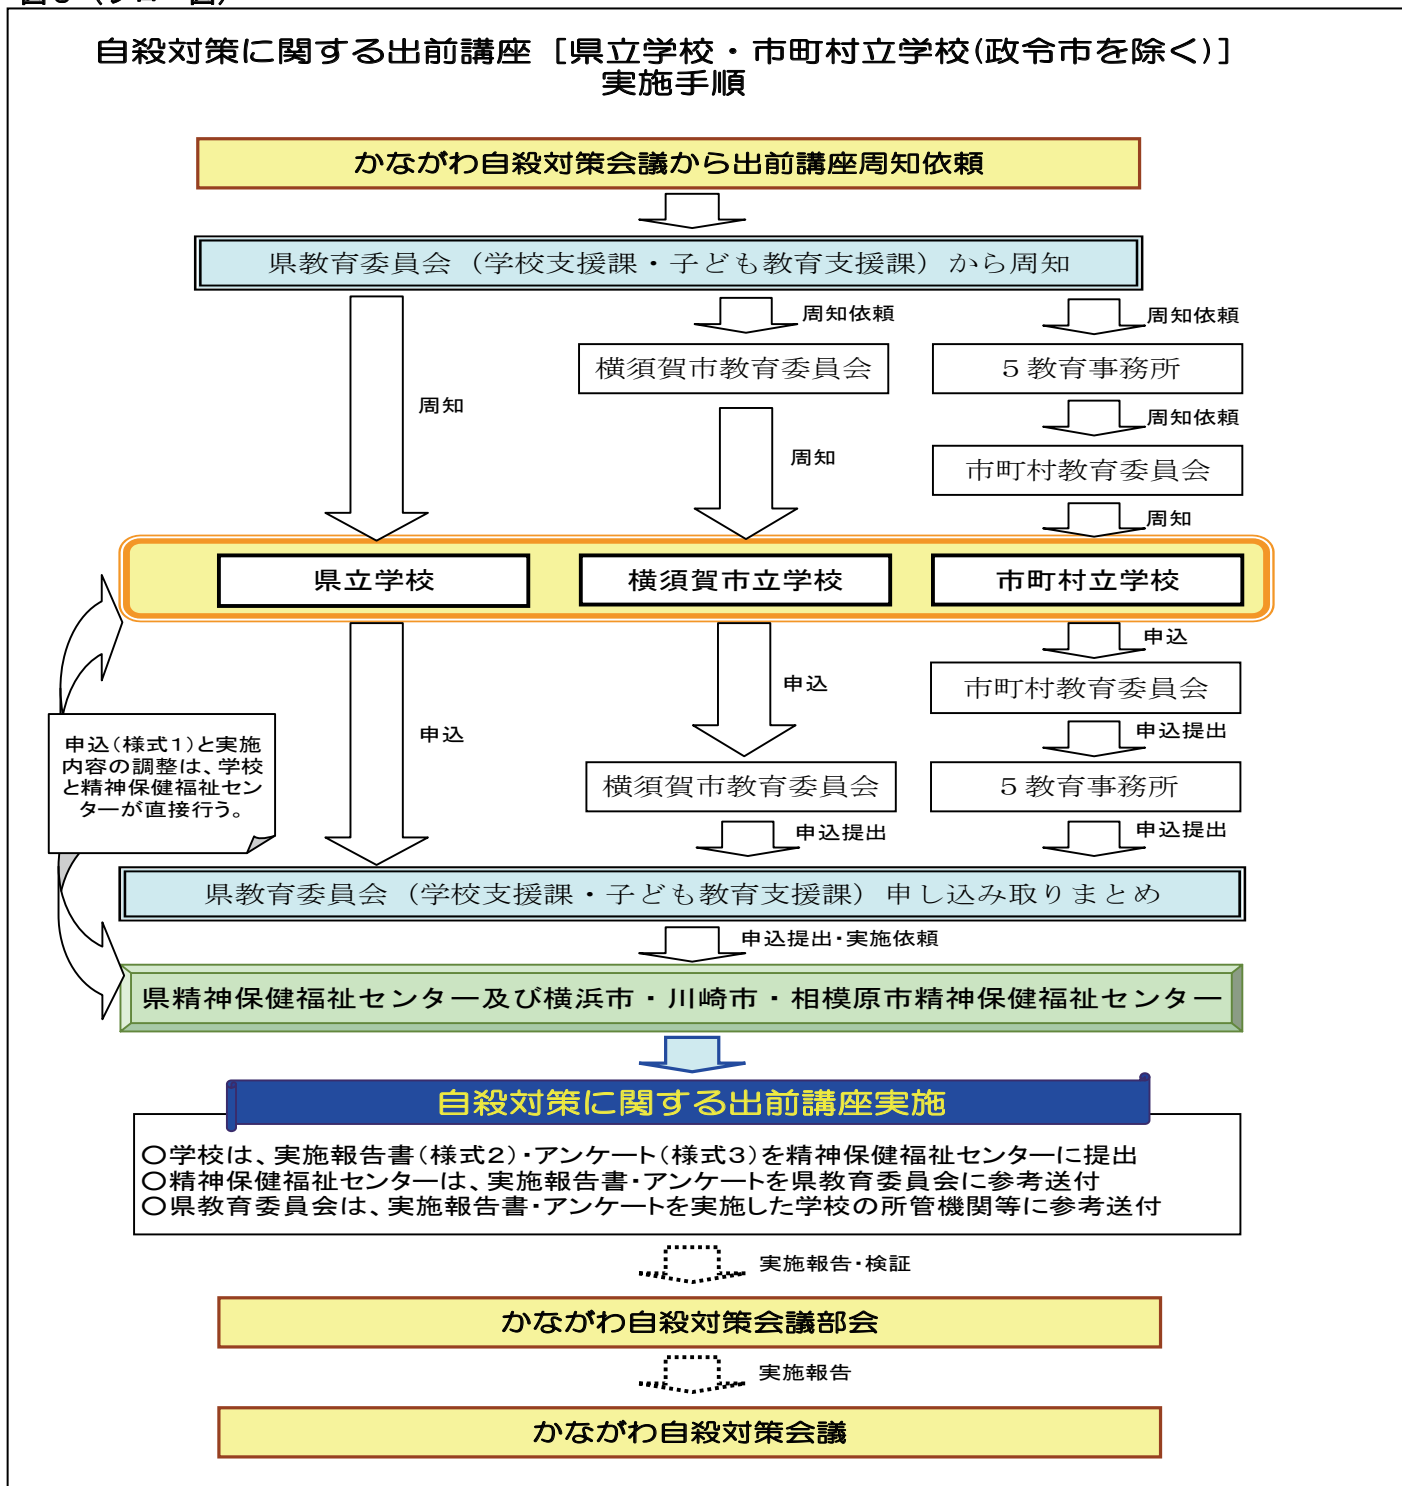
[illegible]

自殺対策に関する出前講座［県立学校・市町村立学校(政令市を除く)］
実施手順

かながわ自殺対策会議から出前講座周知依頼

県教育委員会（学校支援課・子ども教育支援課）から周知

周知依頼

周知依頼

横須賀市教育委員会

５教育事務所

周知依頼

周知

周知

市町村教育委員会

周知

県立学校

横須賀市立学校

市町村立学校

申込

申込

市町村教育委員会

申込

申込提出

申込（様式１）と実施内容の調整は、学校と精神保健福祉センターが直接行う。

横須賀市教育委員会

５教育事務所

申込提出

申込提出

県教育委員会（学校支援課・子ども教育支援課）申し込み取りまとめ

申込提出・実施依頼

県精神保健福祉センター及び横浜市・川崎市・相模原市精神保健福祉センター

自殺対策に関する出前講座実施

○学校は、実施報告書（様式２）・アンケート（様式３）を精神保健福祉センターに提出
○精神保健福祉センターは、実施報告書・アンケートを県教育委員会に参考送付
○県教育委員会は、実施報告書・アンケートを実施した学校の所管機関等に参考送付

実施報告・検証

かながわ自殺対策会議部会

実施報告

かながわ自殺対策会議